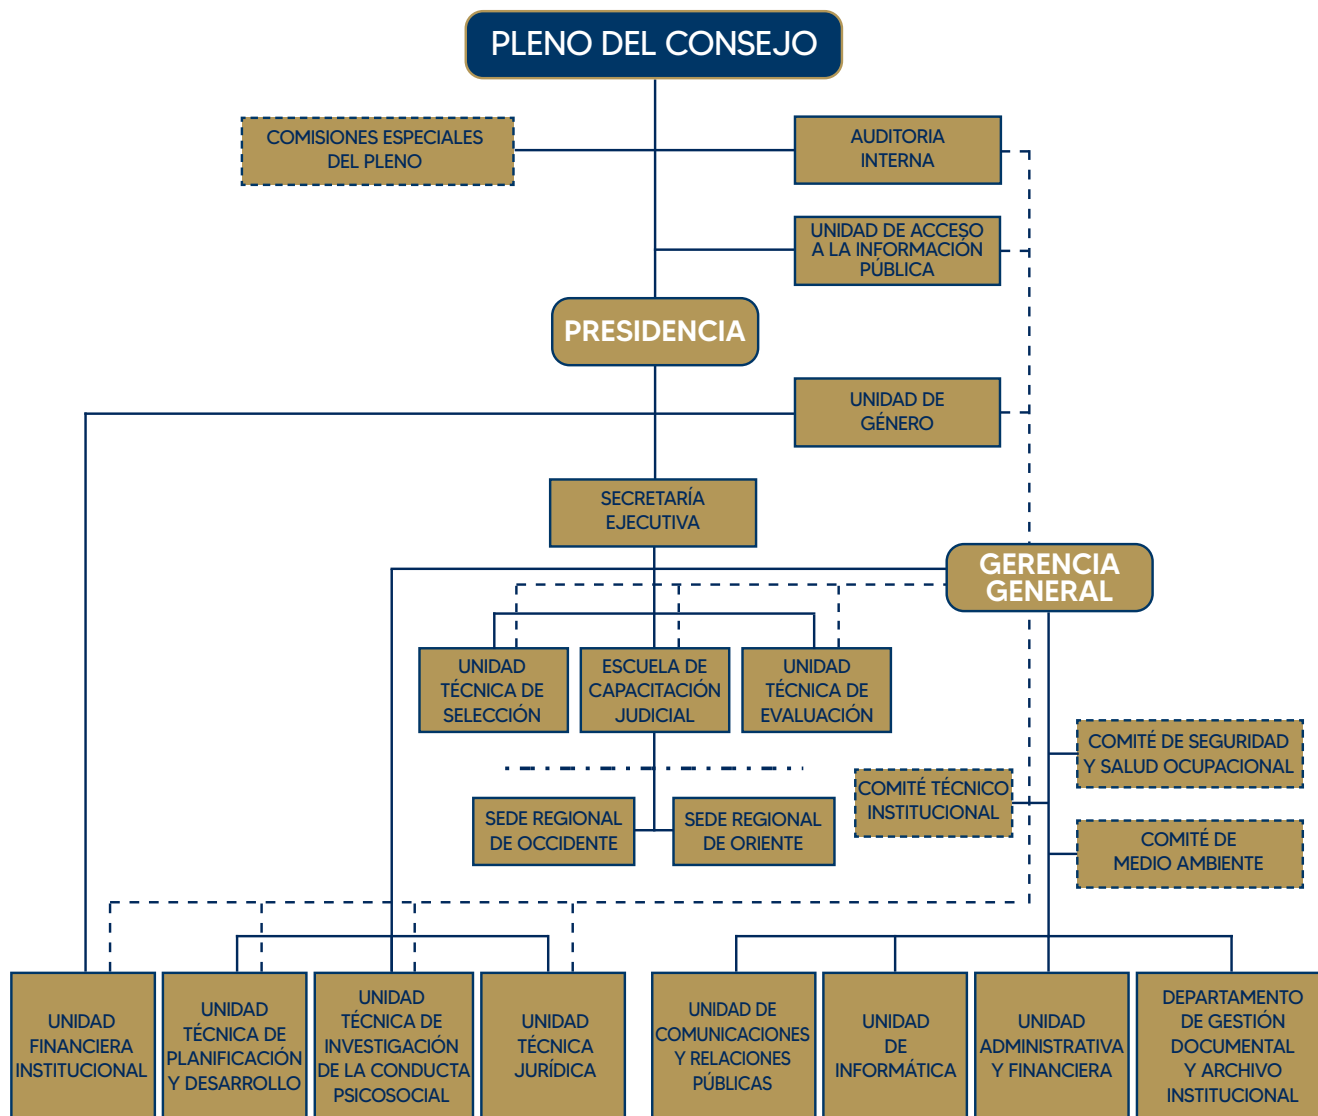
PLENO DEL CONSEJO

COMISIONES ESPECIALES DEL PLENO

AUDITORIA INTERNA

UNIDAD DE ACCESO A LA INFORMACIÓN PÚBLICA

PRESIDENCIA

UNIDAD DE GÉNERO

SECRETARÍA EJECUTIVA

GERENCIA GENERAL

UNIDAD TÉCNICA DE SELECCIÓN

ESCUELA DE CAPACITACIÓN JUDICIAL

UNIDAD TÉCNICA DE EVALUACIÓN

COMITÉ DE SEGURIDAD Y SALUD OCUPACIONAL

COMITÉ TÉCNICO INSTITUCIONAL

SEDE REGIONAL DE OCCIDENTE

SEDE REGIONAL DE ORIENTE

COMITÉ DE MEDIO AMBIENTE

UNIDAD FINANCIERA INSTITUCIONAL

UNIDAD TÉCNICA DE PLANIFICACIÓN Y DESARROLLO

UNIDAD TÉCNICA DE INVESTIGACIÓN DE LA CONDUCTA PSICOSOCIAL

UNIDAD TÉCNICA JURÍDICA

UNIDAD DE COMUNICACIONES Y RELACIONES PÚBLICAS

UNIDAD DE INFORMÁTICA

UNIDAD ADMINISTRATIVA Y FINANCIERA

DEPARTAMENTO DE GESTIÓN DOCUMENTAL Y ARCHIVO INSTITUCIONAL